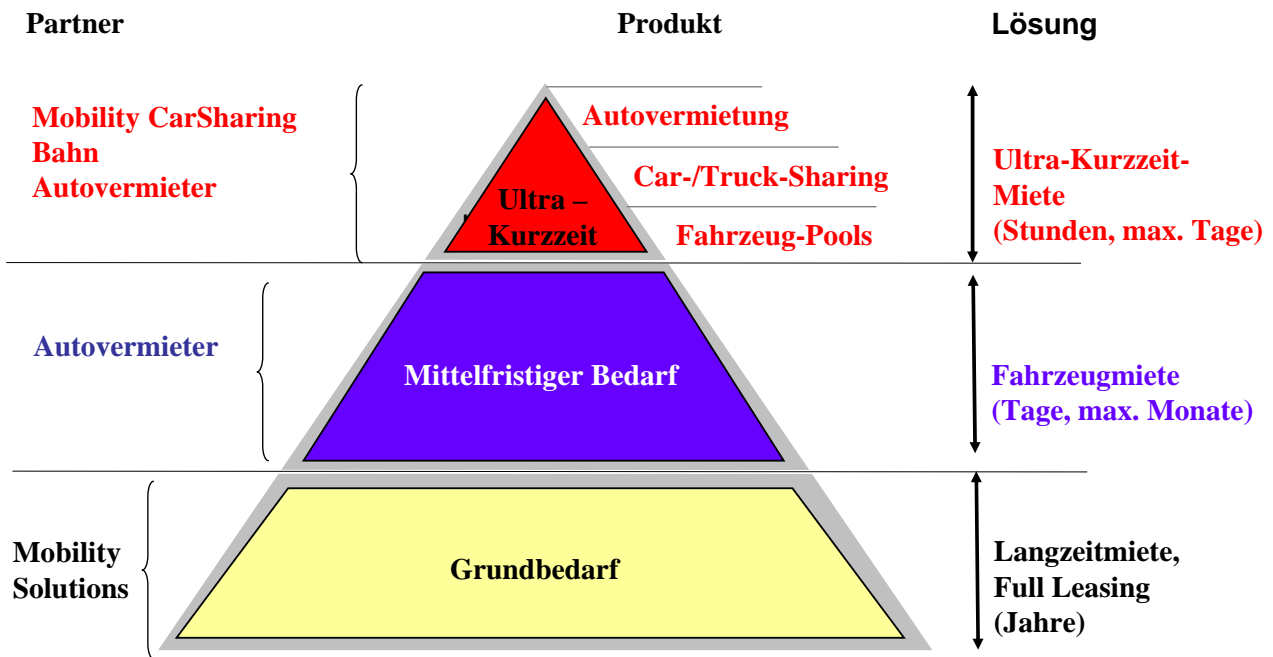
Partner

Produkt

Lösung

Mobility CarSharing
Bahn
Autovermieter

Autovermietung

Car-/Truck-Sharing

Ultra – Kurzzeit

Fahrzeug-Pools

Ultra-Kurzzeit-Miete
(Stunden, max. Tage)

Autovermieter

Mittelfristiger Bedarf

Fahrzeugmiete
(Tage, max. Monate)

Mobility Solutions

Grundbedarf

Langzeitmiete,
Full Leasing
(Jahre)